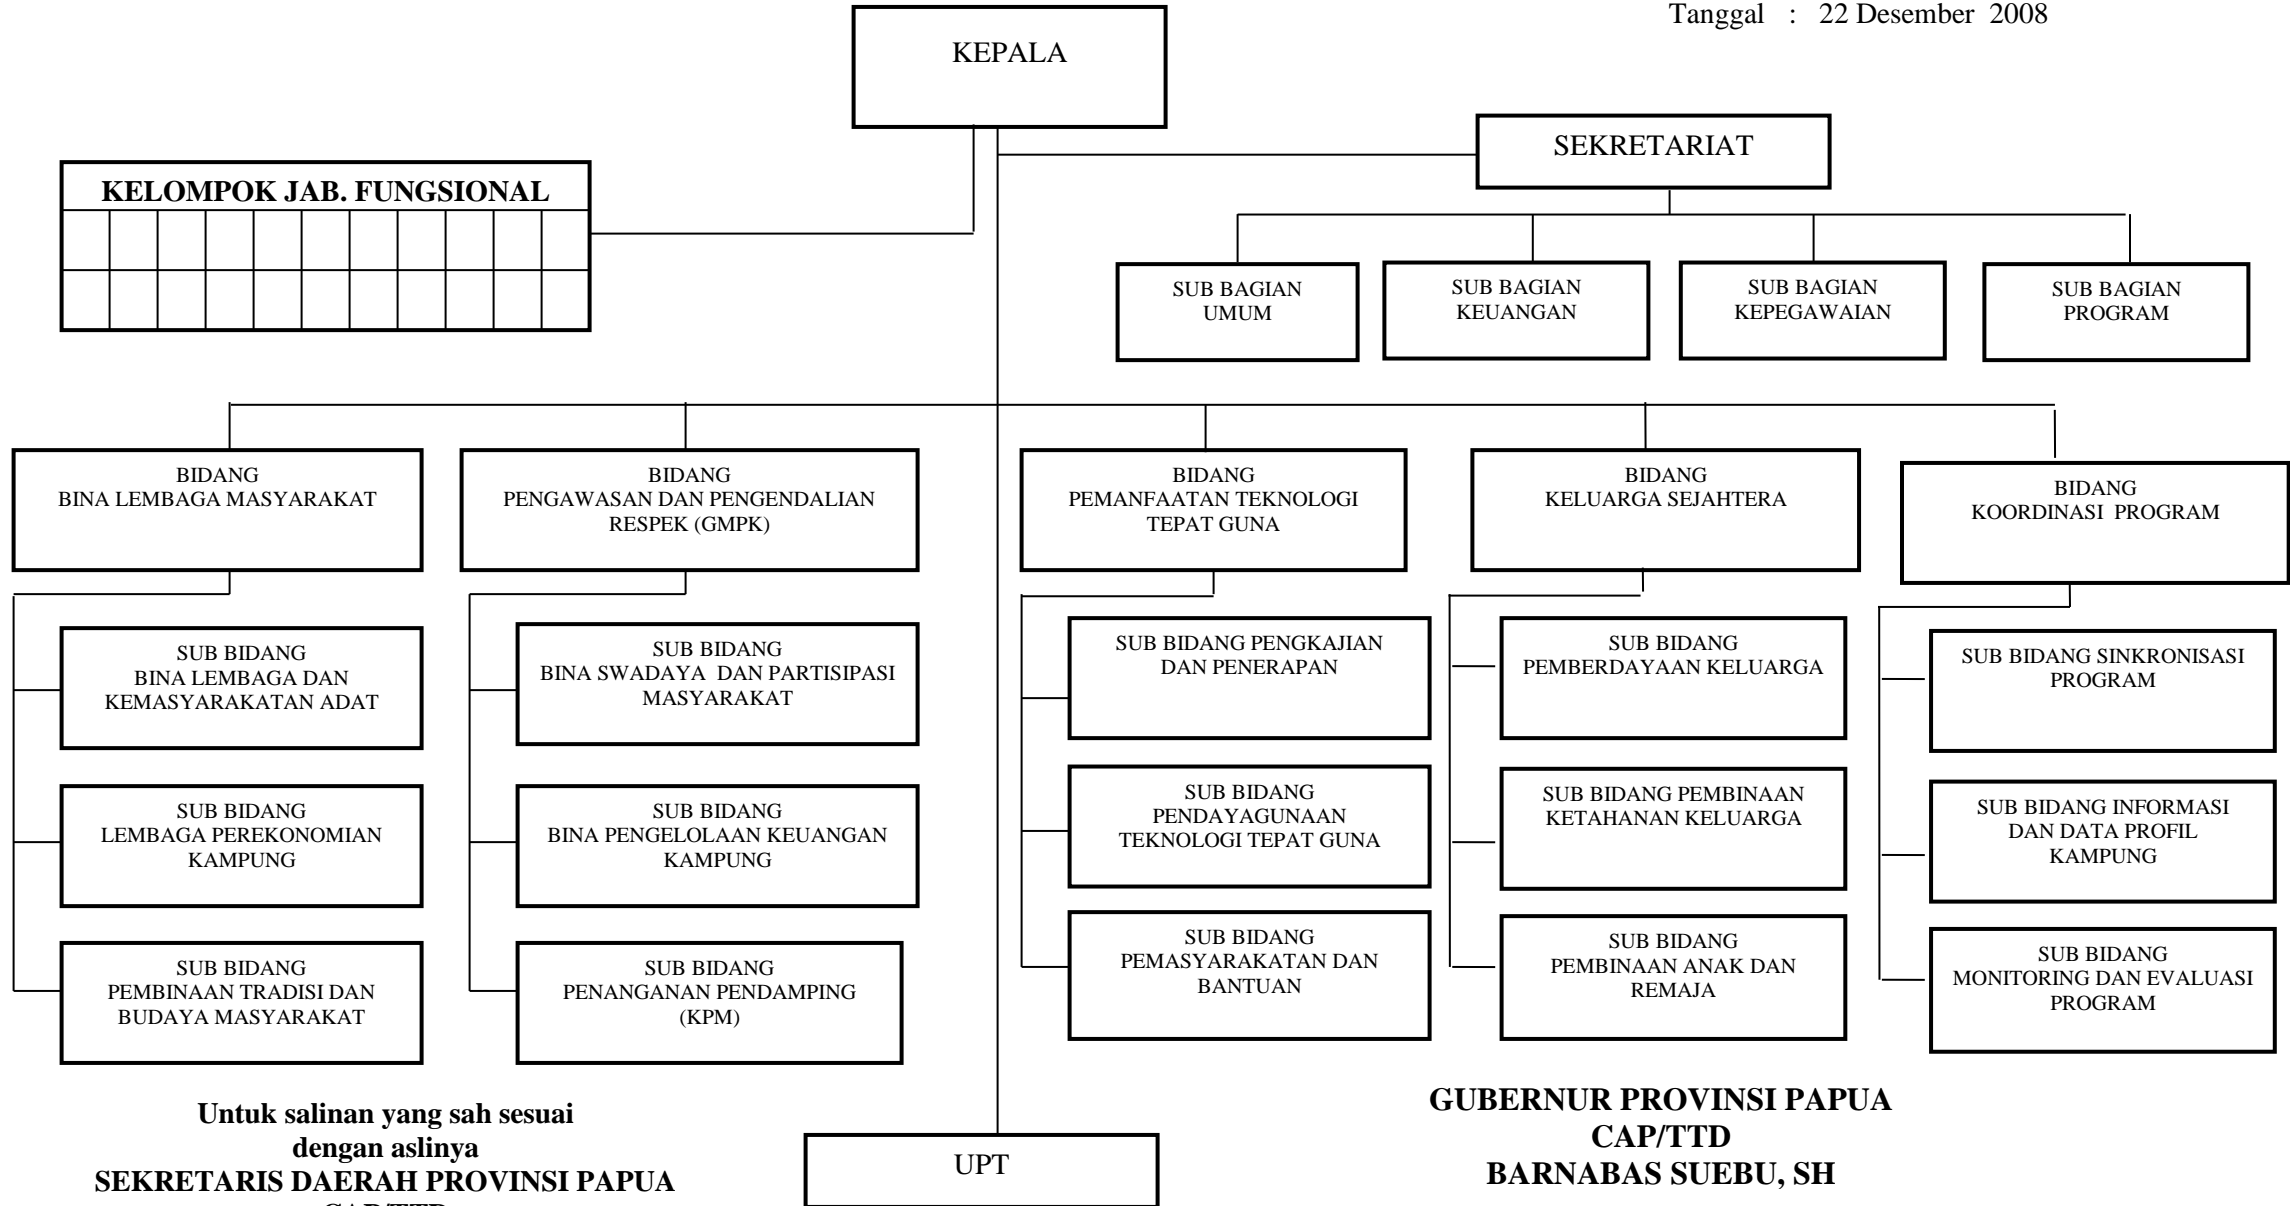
Tanggal : 22 Desember 2008

KEPALA

KELOMPOK JAB. FUNGSIONAL

SEKRETARIAT

SUB BAGIAN UMUM

SUB BAGIAN KEUANGAN

SUB BAGIAN KEPEGAWAIAN

SUB BAGIAN PROGRAM

BIDANG BINA LEMBAGA MASYARAKAT

SUB BIDANG BINA LEMBAGA DAN KEMASYARAKATAN ADAT

SUB BIDANG LEMBAGA PEREKONOMIAN KAMPUNG

SUB BIDANG PEMBINAAN TRADISI DAN BUDAYA MASYARAKAT

BIDANG PENGAWASAN DAN PENGENDALIAN RESPEK (GMPK)

SUB BIDANG BINA SWADAYA DAN PARTISIPASI MASYARAKAT

SUB BIDANG BINA PENGELOLAAN KEUANGAN KAMPUNG

SUB BIDANG PENANGANAN PENDAMPING (KPM)

BIDANG PEMANFAATAN TEKNOLOGI TEPAT GUNA

SUB BIDANG PENGKAJIAN DAN PENERAPAN

SUB BIDANG PENDAYAGUNAAN TEKNOLOGI TEPAT GUNA

SUB BIDANG PEMASYARAKATAN DAN BANTUAN

BIDANG KELUARGA SEJAHTERA

SUB BIDANG PEMBERDAYAAN KELUARGA

SUB BIDANG PEMBINAAN KETAHANAN KELUARGA

SUB BIDANG PEMBINAAN ANAK DAN REMAJA

BIDANG KOORDINASI PROGRAM

SUB BIDANG SINKRONISASI PROGRAM

SUB BIDANG INFORMASI DAN DATA PROFIL KAMPUNG

SUB BIDANG MONITORING DAN EVALUASI PROGRAM

UPT

Untuk salinan yang sah sesuai dengan aslinya
SEKRETARIS DAERAH PROVINSI PAPUA
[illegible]

GUBERNUR PROVINSI PAPUA
CAP/TTD
BARNABAS SUEBU, SH